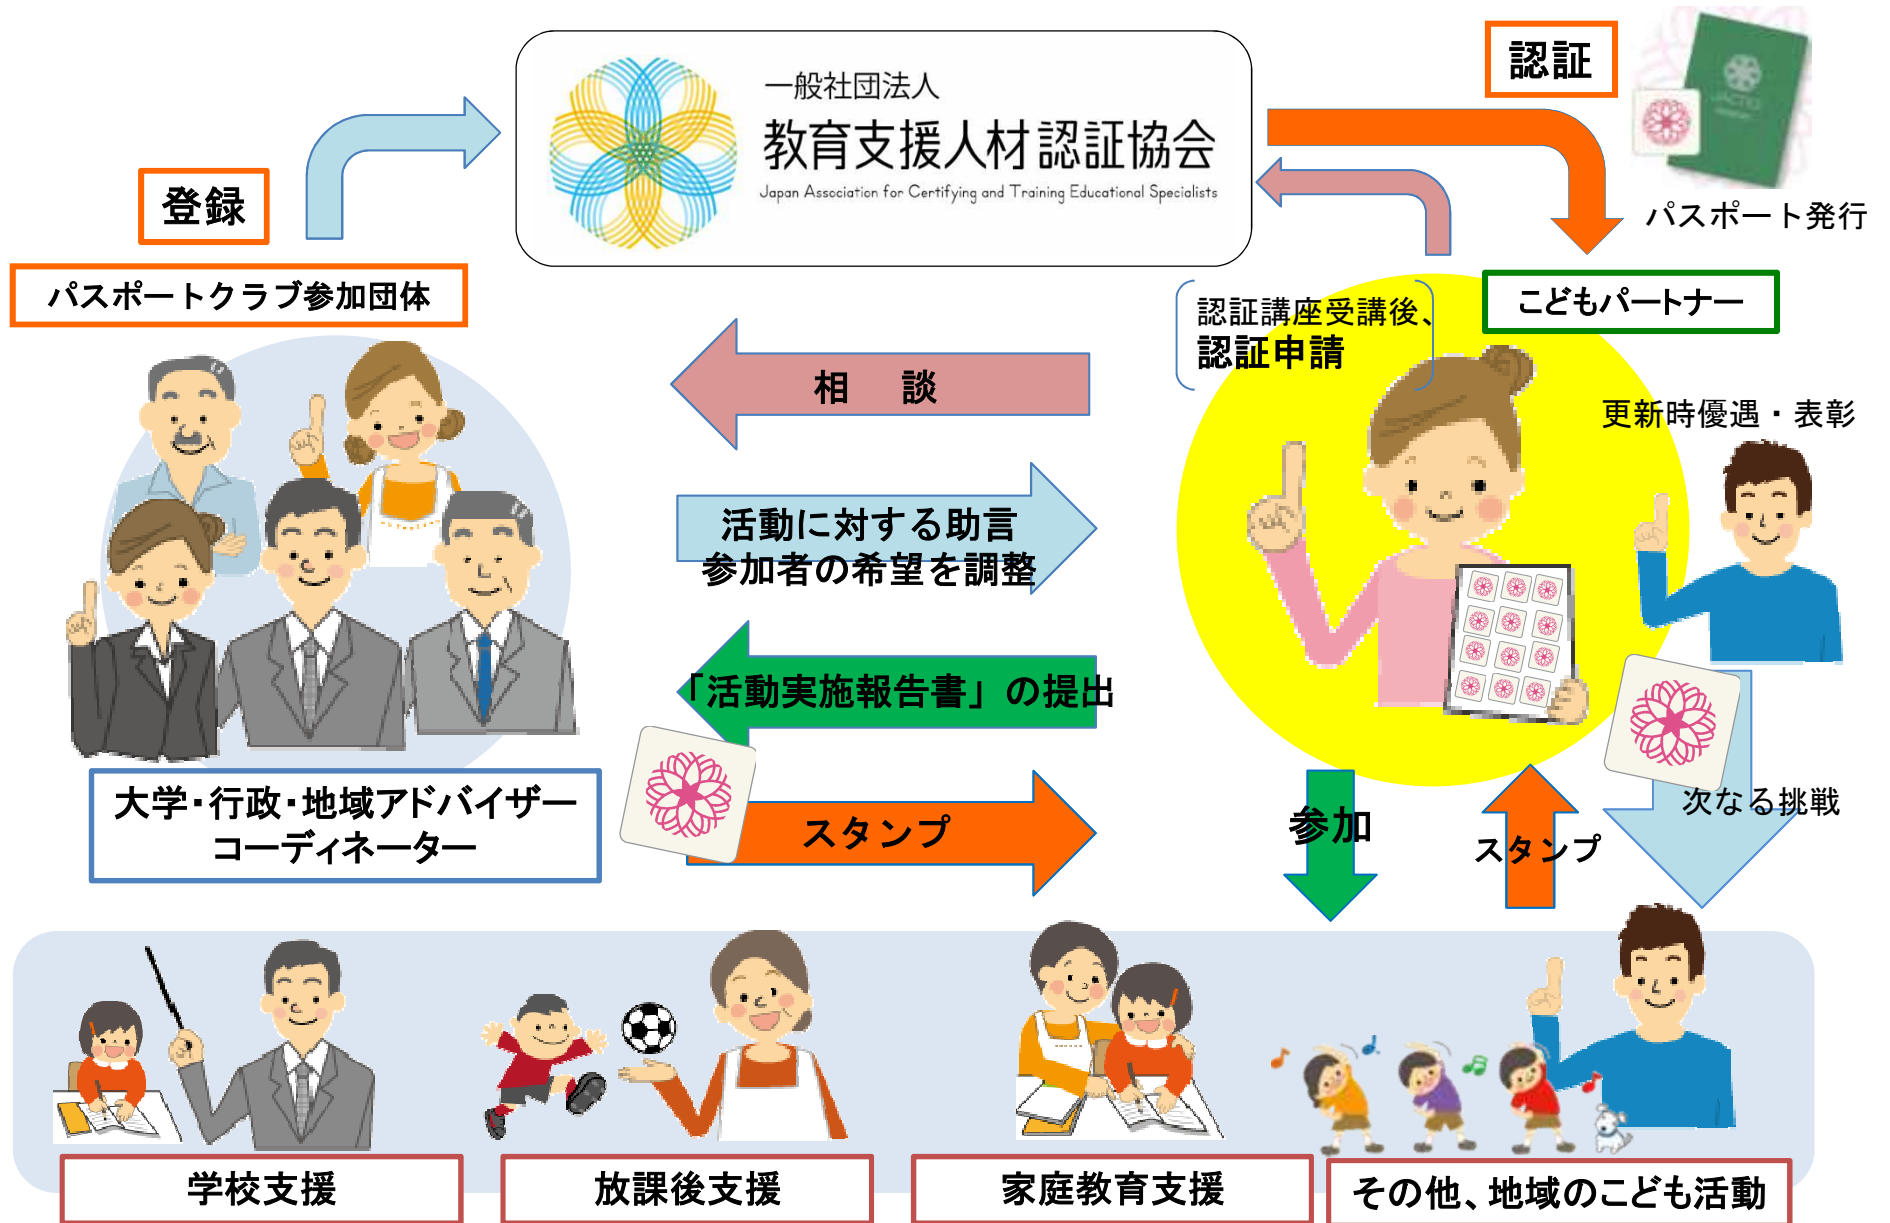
一般社団法人
教育支援人材認証協会
Japan Association for Certifying and Training Educational Specialists

認証

パスポート発行

登録

パスポートクラブ参加団体

こどもパートナー

認証講座受講後、
認証申請

相　談

更新時優遇・表彰

活動に対する助言
参加者の希望を調整

「活動実施報告書」の提出

大学･行政･地域アドバイザー
コーディネーター

スタンプ

参加

スタンプ

次なる挑戦

学校支援

放課後支援

家庭教育支援

その他、地域のこども活動